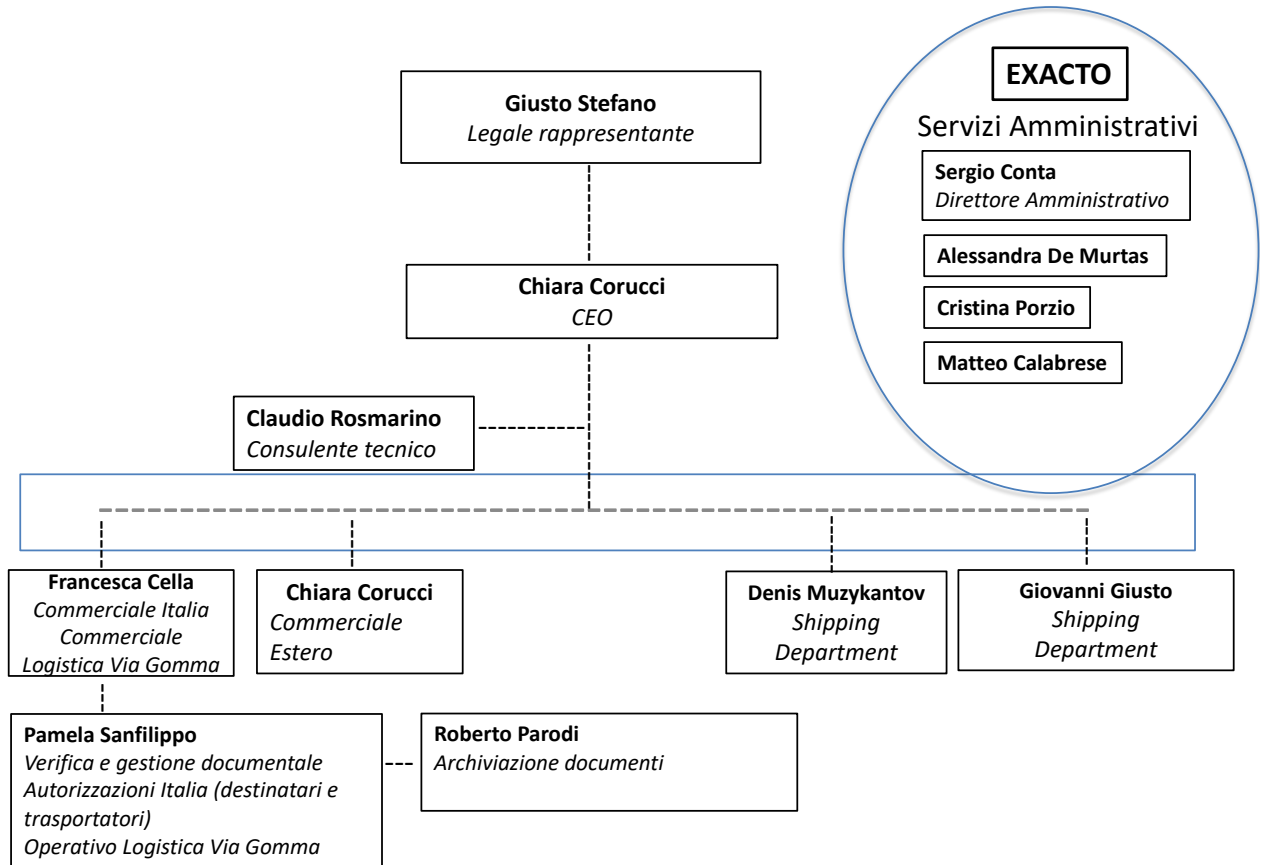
Giusto Stefano
Legale rappresentante

Chiara Corucci
CEO

Claudio Rosmarino
Consulente tecnico

EXACTO
Servizi Amministrativi

Sergio Conta
Direttore Amministrativo

Alessandra De Murtas

Cristina Porzio

Matteo Calabrese

Francesca Cella
Commerciale Italia
Commerciale
Logistica Via Gomma

Chiara Corucci
Commerciale
Estero

Denis Muzykantov
Shipping
Department

Giovanni Giusto
Shipping
Department

Pamela Sanfilippo
Verifica e gestione documentale
Autorizzazioni Italia (destinatari e trasportatori)
Operativo Logistica Via Gomma

Roberto Parodi
Archiviazione documenti